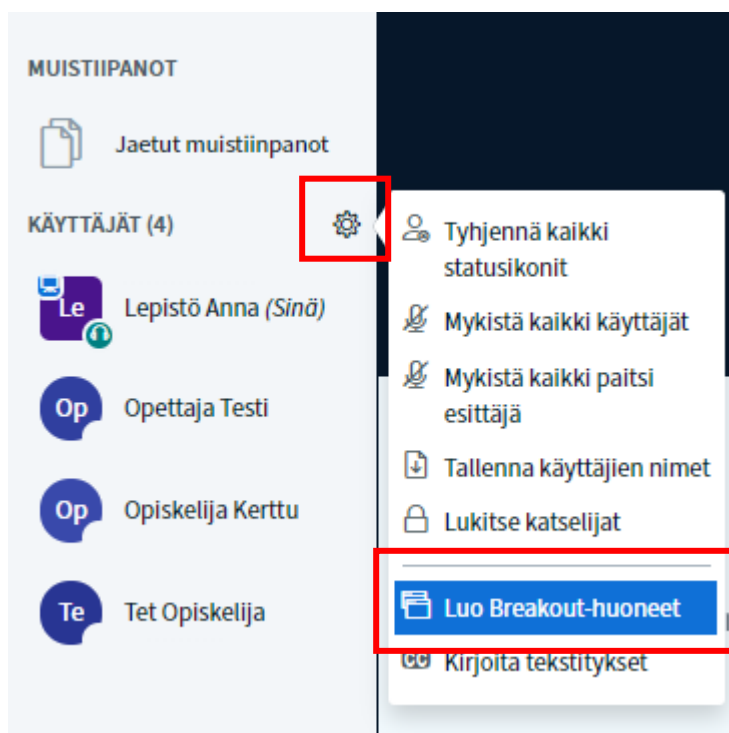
MUISTIIPANOT

Jaetut muistiinpanot

KÄYTTÄJÄT (4)

Le Lepistö Anna (Sinä)

Op Opettaja Testi

Op Opiskelija Kerttu

Te Tet Opiskelija

Tyhjennä kaikki statusikonit

Mykistä kaikki käyttäjät

Mykistä kaikki paitsi esittäjä

Tallenna käyttäjien nimet

Lukitse katselijat

Luo Breakout-huoneet

Kirjoita tekstitykset